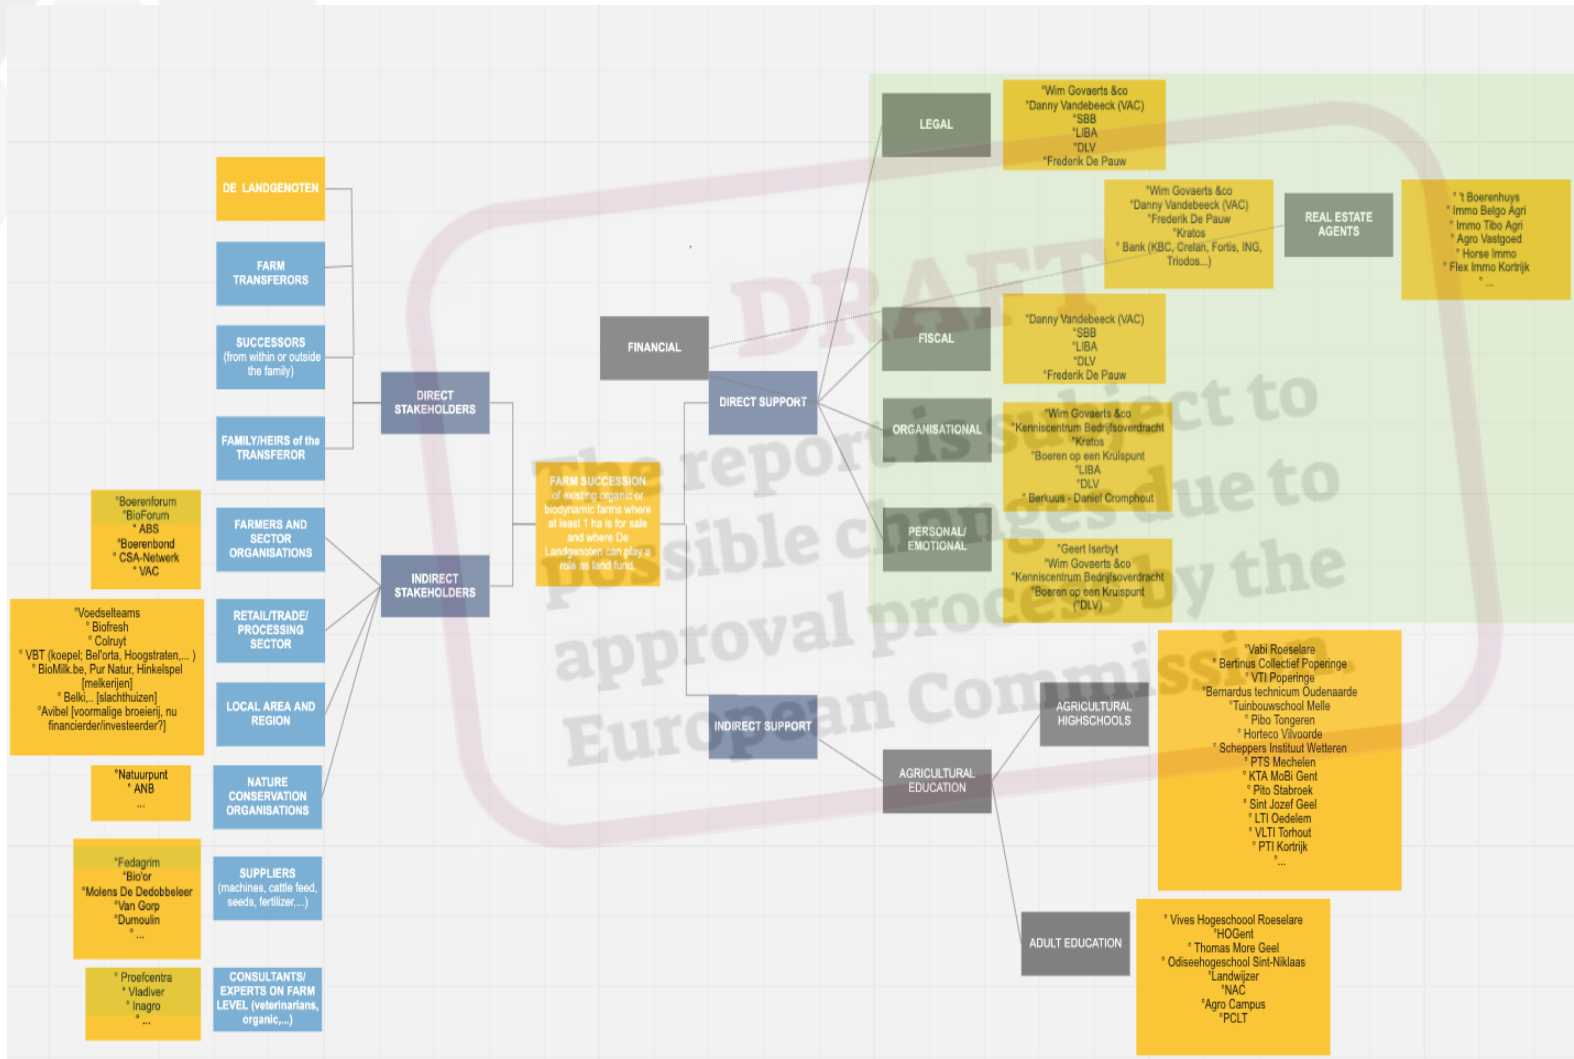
DE LANDGENOTEN

FARM TRANSFERORS

SUCCESSORS (from within or outside the family)

FAMILY/HEIRS of the TRANSFEROR

FARMERS AND SECTOR ORGANISATIONS

RETAIL/TRADE/ PROCESSING SECTOR

LOCAL AREA AND REGION

NATURE CONSERVATION ORGANISATIONS

SUPPLIERS (machines, cattle feed, seeds, fertilizer,...)

CONSULTANTS/ EXPERTS ON FARM LEVEL (veterinarians, organic,...)

°Boerenforum
°BioForum
° ABS
°Boerenbond
° CSA-Netwerk
° VAC

°Voedselteams
° Biofresh
° Colruyt
° VBT (koepel; Bel'orta, Hoogstraten,... )
° BioMilk.be, Pur Natur, Hinkelspel [melkerijen]
° Belki,.. [slachthuizen]
°Avibel [voormalige broeierij, nu financierder/investeerder?]

°Natuurpunt
° ANB
...

°Fedagrim
°Bio'or
°Molens De Dedobbeleer
°Van Gorp
°Dumoulin
° ...

° Proefcentra
° Vladiver
° Inagro
° ...

DIRECT STAKEHOLDERS

INDIRECT STAKEHOLDERS

FARM SUCCESSION of existing organic or biodynamic farms where at least 1 ha is for sale and where De Landgenoten can play a role as land fund.

FINANCIAL

DIRECT SUPPORT

INDIRECT SUPPORT

LEGAL

°Wim Govaerts &co
°Danny Vandebeeck (VAC)
°SBB
°LIBA
°DLV
°Frederik De Pauw

°Wim Govaerts &co
°Danny Vandebeeck (VAC)
°Frederik De Pauw
°Kratos
° Bank (KBC, Crelan, Fortis, ING, Triodos...)

REAL ESTATE AGENTS

° 't Boerenhuys
° Immo Belgo Agri
° Immo Tibo Agri
° Agro Vastgoed
° Horse Immo
° Flex Immo Kortrijk
° ...

FISCAL

°Danny Vandebeeck (VAC)
°SBB
°LIBA
°DLV
°Frederik De Pauw

ORGANISATIONAL

°Wim Govaerts &co
°Kenniscentrum Bedrijfsoverdracht
°Kratos
°Boeren op een Kruispunt
°LIBA
°DLV
° Berkuus - Daniel Cromphout

PERSONAL/ EMOTIONAL

°Geert Iserbyt
°Wim Govaerts &co
°Kenniscentrum Bedrijfsoverdracht
°Boeren op een Kruispunt
(°DLV)

AGRICULTURAL HIGHSCHOOLS

AGRICULTURAL EDUCATION

°Vabi Roeselare
° Bertinus Collectief Poperinge
° VTI Poperinge
°Bernardus technicum Oudenaarde
°Tuinbouwschool Melle
° Pibo Tongeren
° Horteco Vilvoorde
° Scheppers Instituut Wetteren
° PTS Mechelen
° KTA MoBi Gent
° Pito Stabroek
° Sint Jozef Geel
° LTI Oedelem
° VLTI Torhout
° PTI Kortrijk
° ...

ADULT EDUCATION

° Vives Hogeschool Roeselare
°HOGent
° Thomas More Geel
° Odiseehogeschool Sint-Niklaas
°Landwijzer
°NAC
°Agro Campus
°PCLT

DRAFT
The report is subject to possible changes due to approval process by the European Commission